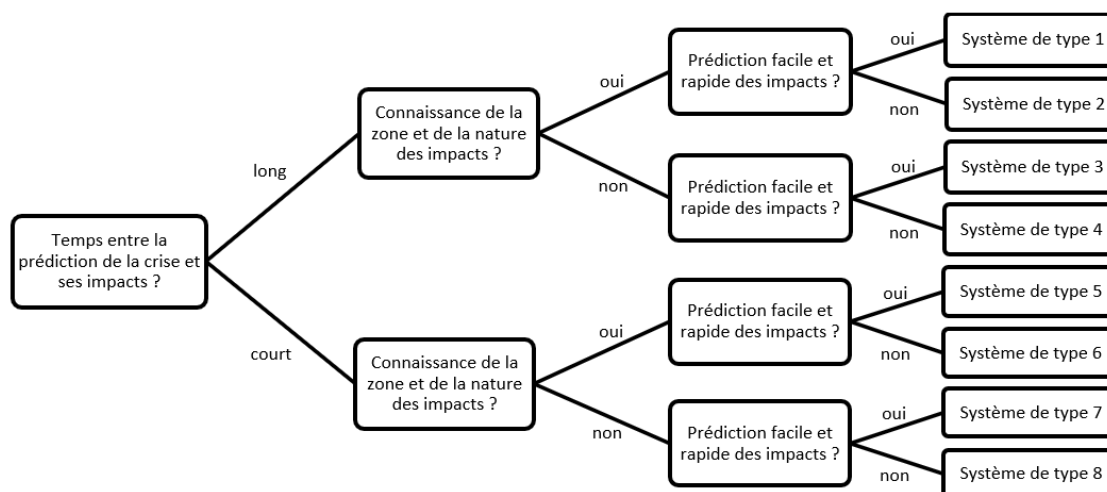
Temps entre la prédiction de la crise et ses impacts ?

long

Connaissance de la zone et de la nature des impacts ?

oui

Prédiction facile et rapide des impacts ?

oui

Système de type 1

non

Système de type 2

non

Prédiction facile et rapide des impacts ?

oui

Système de type 3

non

Système de type 4

court

Connaissance de la zone et de la nature des impacts ?

oui

Prédiction facile et rapide des impacts ?

oui

Système de type 5

non

Système de type 6

non

Prédiction facile et rapide des impacts ?

oui

Système de type 7

non

Système de type 8